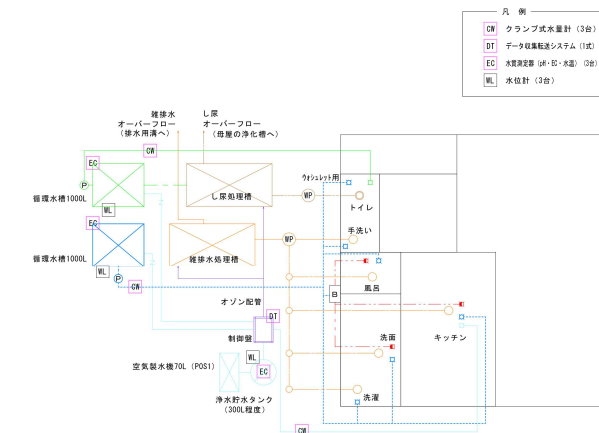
凡 例

CW クランプ式水量計（3台）
DT データ収集転送システム（1式）
EC 水質測定器（pH・EC・水温）（3台）
WL 水位計（3台）

雑排水
オーバーフロー
（排水用溝へ）

し尿
オーバーフロー
（母屋の浄化槽へ）

CW
EC
P
WL
循環水槽1000L
し尿処理槽
WP
ウォシュレット用
トイレ
手洗い

EC
循環水槽1000L
WL
P
CW
雑排水処理槽
WP
風呂
日
オゾン配管
DT
制御盤
洗面
キッチン
WL
空気製水機70L（POS1）
EC
浄水貯水タンク
（300L程度）
洗濯
CW